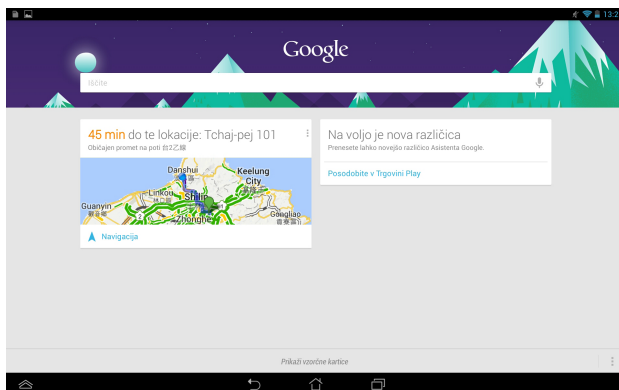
13:2

Google

Iščite

45 min do te lokacije: Tchaj-pej 101
Običajen promet na poti 台2乙線

Danshui
Keelung City
Linkou
Guanyin
觀音鄉
Shilin
Zhonghe
Gongliao
貢寮鄉

Navigacija

Na voljo je nova različica
Prenesete lahko novejšo različico Asistenta Google.

Posodobite v Trgovini Play

Prikaži vzorčne kartice